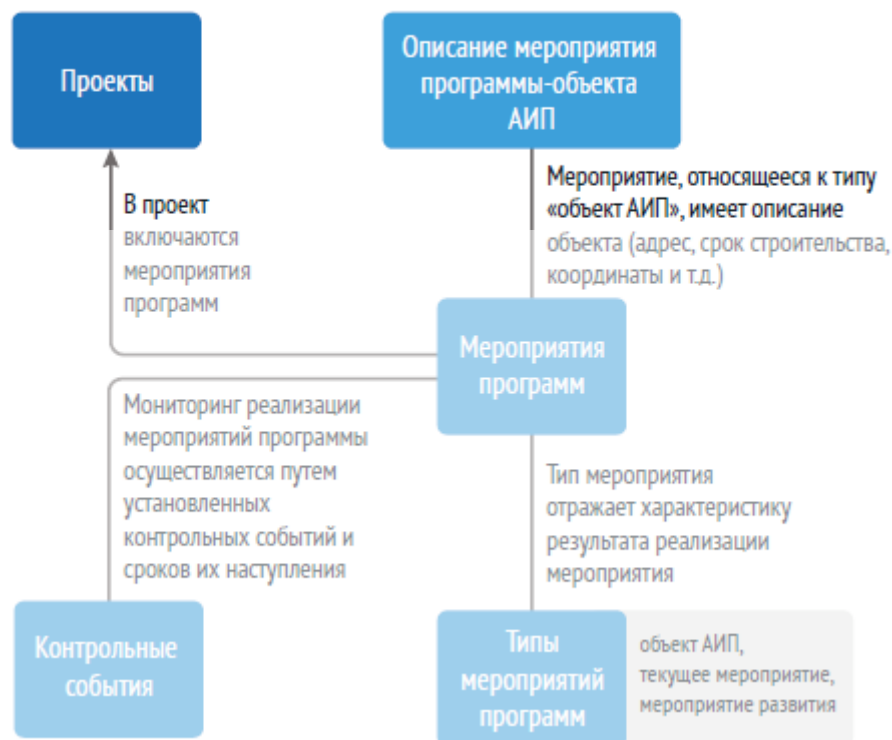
Проекты

Описание мероприятия программы-объекта АИП

Мероприятие, относящееся к типу «объект АИП», имеет описание объекта (адрес, срок строительства, координаты и т.д.)

В проект включаются мероприятия программ

Мероприятия программ

Мониторинг реализации мероприятий программы осуществляется путем установленных контрольных событий и сроков их наступления

Тип мероприятия отражает характеристику результата реализации мероприятия

Контрольные события

Типы мероприятий программ

объект АИП, текущее мероприятие, мероприятие развития